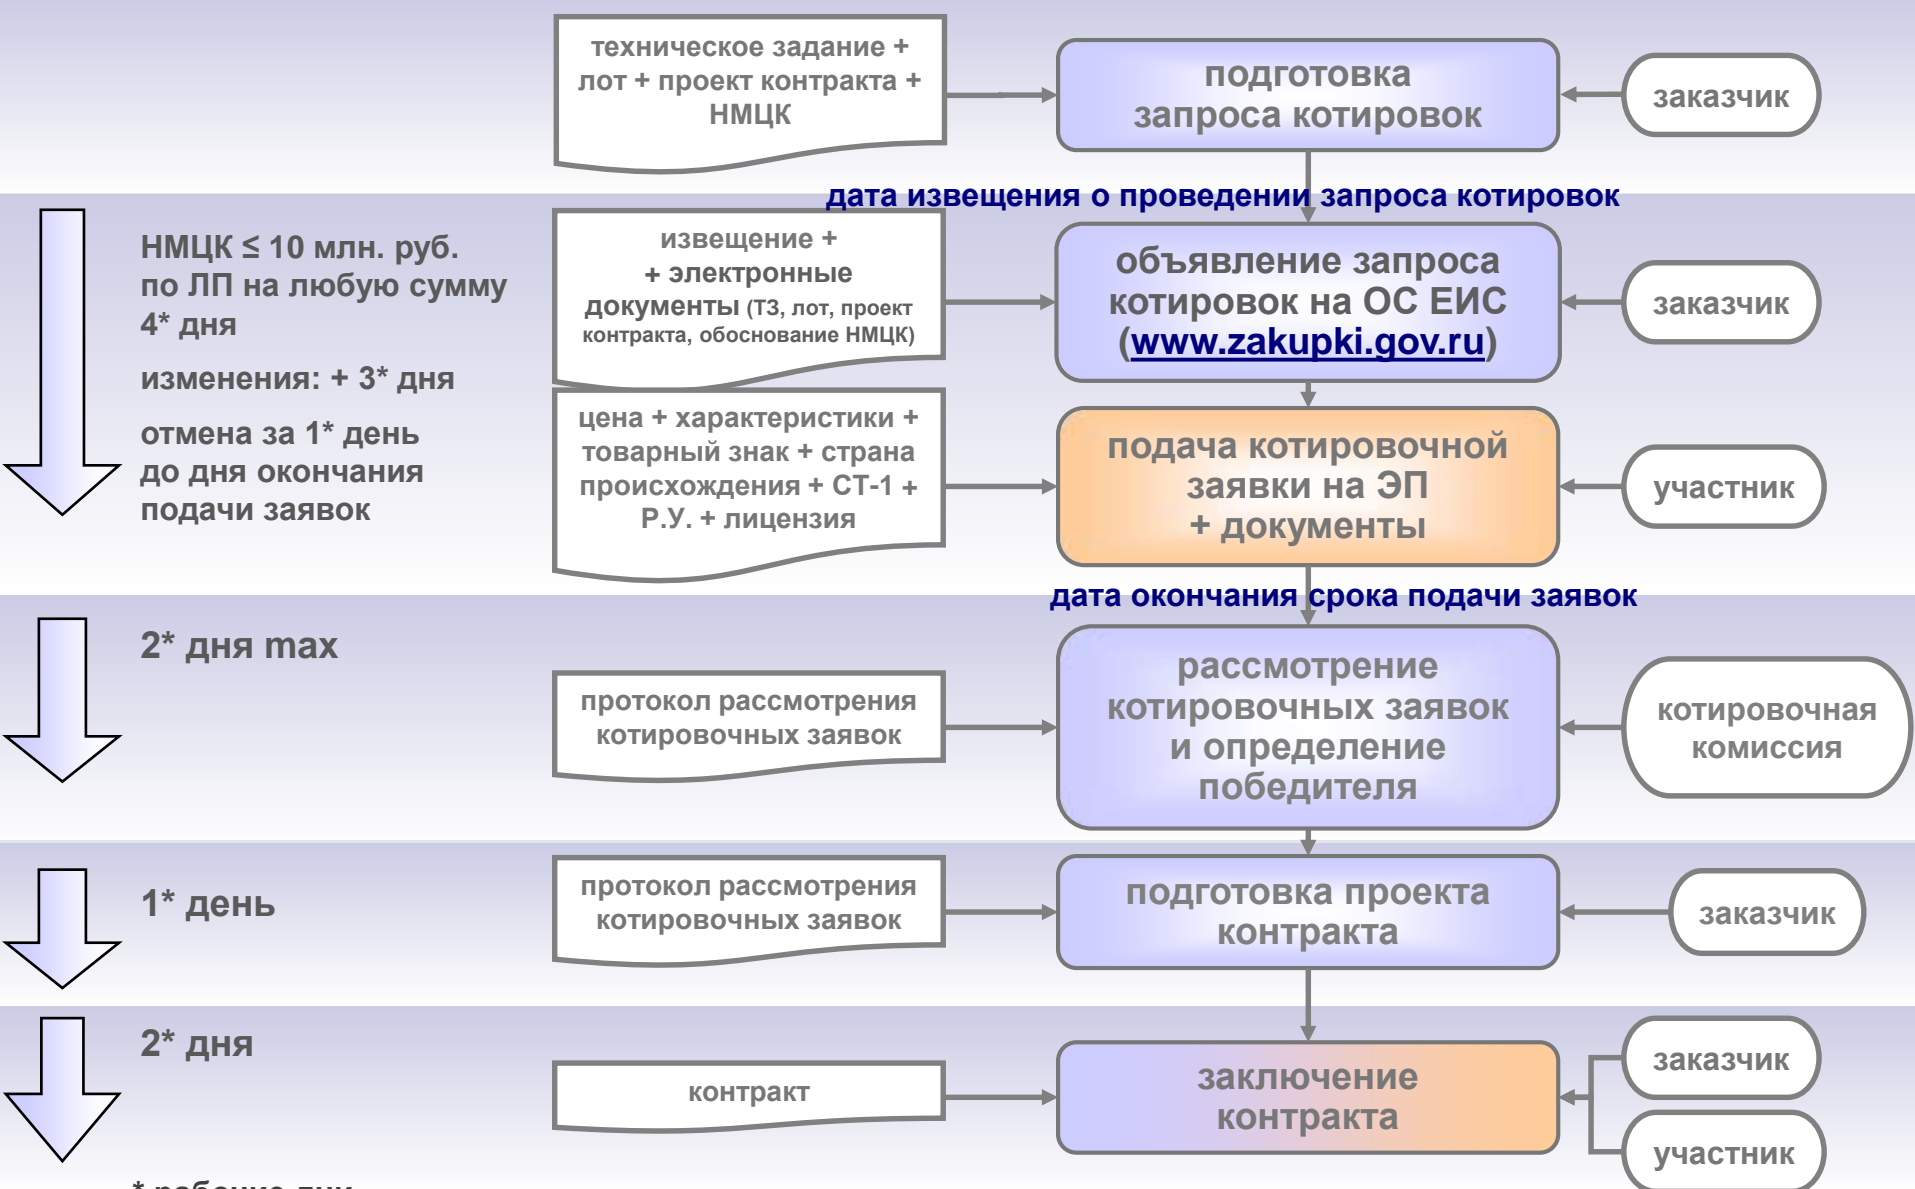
техническое задание + лот + проект контракта + НМЦК

подготовка запроса котировок

заказчик

дата извещения о проведении запроса котировок

НМЦК ≤ 10 млн. руб. по ЛП на любую сумму 4* дня

изменения: + 3* дня

отмена за 1* день до дня окончания подачи заявок

извещение + + электронные документы (ТЗ, лот, проект контракта, обоснование НМЦК)

объявление запроса котировок на ОС ЕИС (www.zakupki.gov.ru)

заказчик

цена + характеристики + товарный знак + страна происхождения + СТ-1 + Р.У. + лицензия

подача котировочной заявки на ЭП + документы

участник

дата окончания срока подачи заявок

2* дня max

протокол рассмотрения котировочных заявок

рассмотрение котировочных заявок и определение победителя

котировочная комиссия

1* день

протокол рассмотрения котировочных заявок

подготовка проекта контракта

заказчик

2* дня

контракт

заключение контракта

заказчик

участник

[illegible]